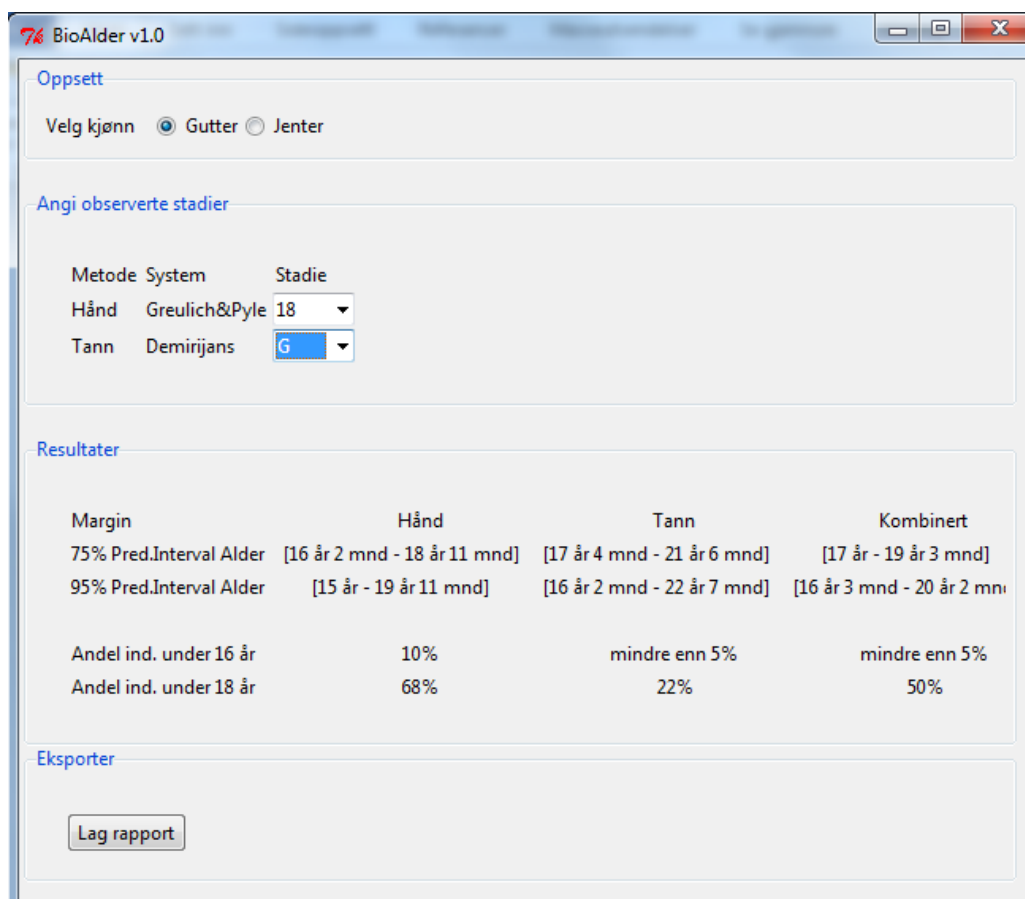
BioAlder v1.0

Oppsett

Velg kjønn Gutter Jenter

Angi observerte stadier

| Metode | System | Stadie |
|---|---|---|
| Hånd | Greulich&Pyle | 18 |
| Tann | Demirijans | G |

Resultater

| Margin | Hånd | Tann | Kombinert |
|---|---|---|---|
| 75% Pred.Interval Alder | [16 år 2 mnd - 18 år 11 mnd] | [17 år 4 mnd - 21 år 6 mnd] | [17 år - 19 år 3 mnd] |
| 95% Pred.Interval Alder | [15 år - 19 år 11 mnd] | [16 år 2 mnd - 22 år 7 mnd] | [16 år 3 mnd - 20 år 2 mn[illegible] |
| Andel ind. under 16 år | 10% | mindre enn 5% | mindre enn 5% |
| Andel ind. under 18 år | 68% | 22% | 50% |

Eksporter

Lag rapport